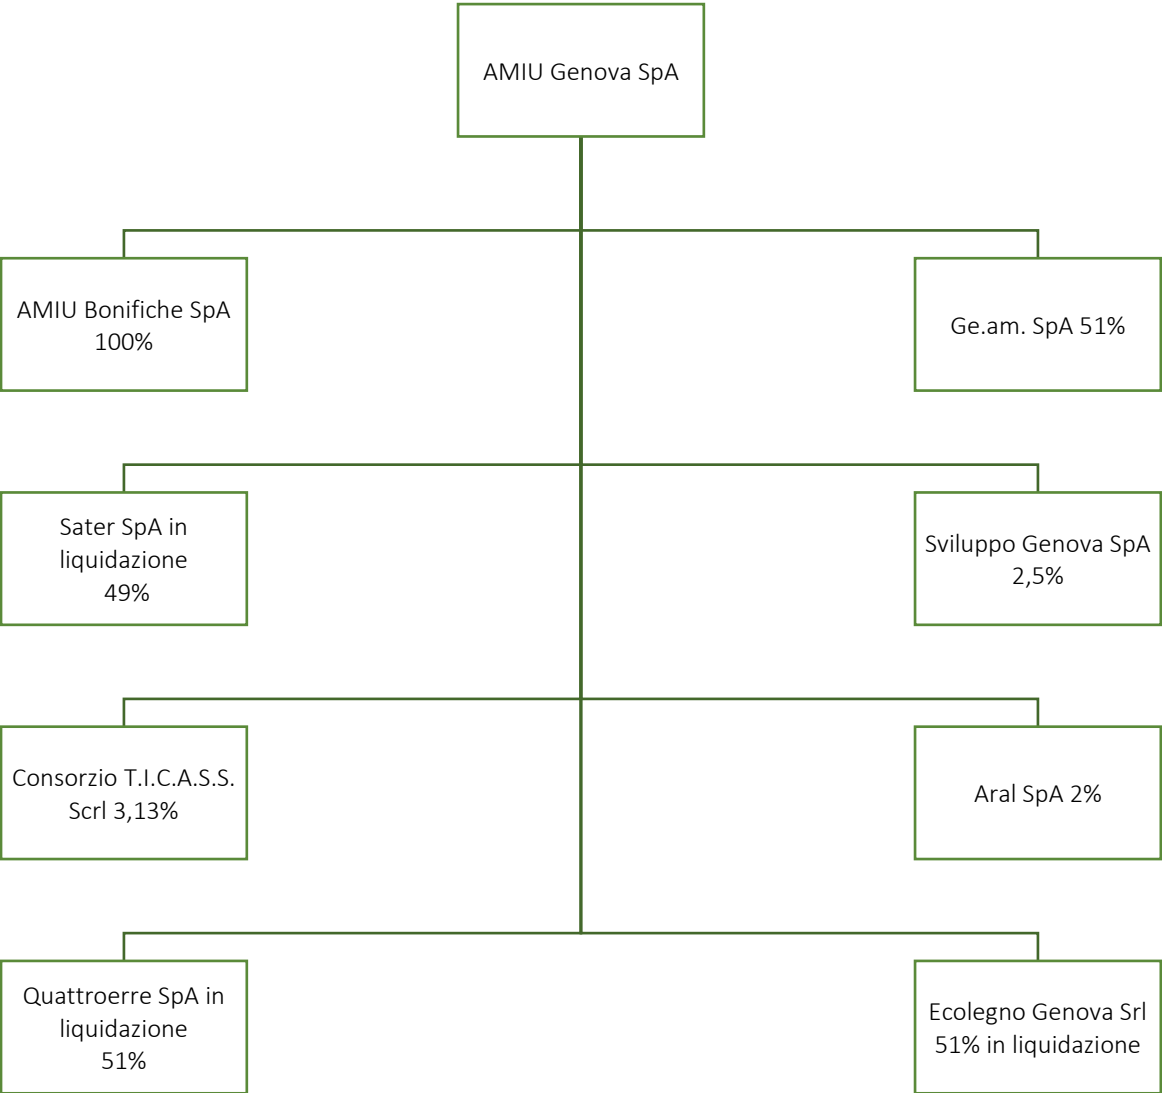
AMIU Genova SpA

AMIU Bonifiche SpA 100%

Ge.am. SpA 51%

Sater SpA in liquidazione 49%

Sviluppo Genova SpA 2,5%

Consorzio T.I.C.A.S.S. Scrl 3,13%

Aral SpA 2%

Quattroerre SpA in liquidazione 51%

Ecolegno Genova Srl 51% in liquidazione